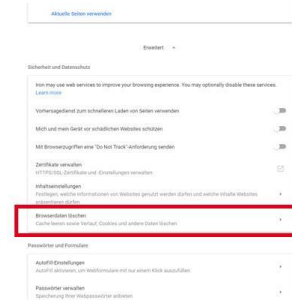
Aktuelle Seiten verwenden

Erweitert ▾

Sicherheit und Datenschutz

Iron may use web services to improve your browsing experience. You may optionally disable these services. Learn more

Vorhersagedienst zum schnelleren Laden von Seiten verwenden

Mich und mein Gerät vor schädlichen Websites schützen

Mit Browserzugriffen eine "Do Not Track"-Anforderung senden

Zertifikate verwalten
HTTPS/SSL-Zertifikate und -Einstellungen verwalten

Inhaltseinstellungen
Festlegen, welche Informationen von Websites genutzt werden dürfen und welche Inhalte Websites präsentieren dürfen

Browserdaten löschen
Cache leeren sowie Verlauf, Cookies und andere Daten löschen

Passwörter und Formulare

AutoFill-Einstellungen
AutoFill aktivieren, um Webformulare mit nur einem Klick auszufüllen.

Passwörter verwalten
Speicherung Ihrer Webpasswörter anbieten